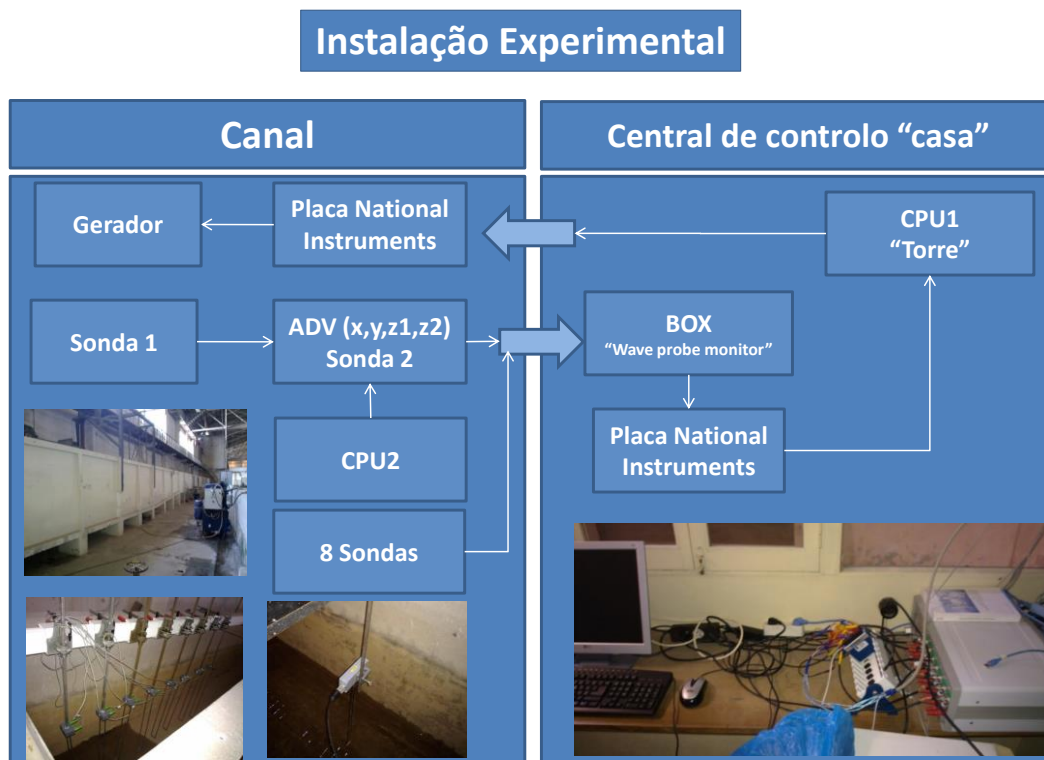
Instalação Experimental

Canal

Gerador

Placa National Instruments

Sonda 1

ADV (x,y,z1,z2) Sonda 2

CPU2

8 Sondas

Central de controlo "casa"

CPU1 "Torre"

BOX "Wave probe monitor"

Placa National Instruments